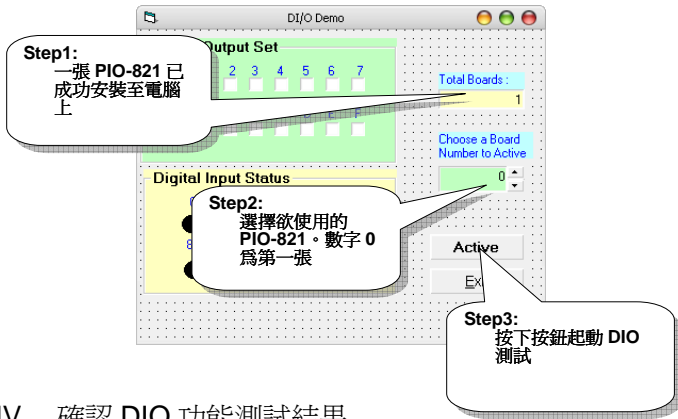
DI/O Demo

Step1:
一張 PIO-821 已成功安裝至電腦上

Output Set
2 3 4 5 6 7

Total Boards :
1

Choose a Board Number to Active
0

Digital Input Status

Step2:
選擇欲使用的 PIO-821。數字 0 爲第一張

Active
Ex

Step3:
按下按鈕起動 DIO 測試

IV. 確認 DIO 功能測試結果